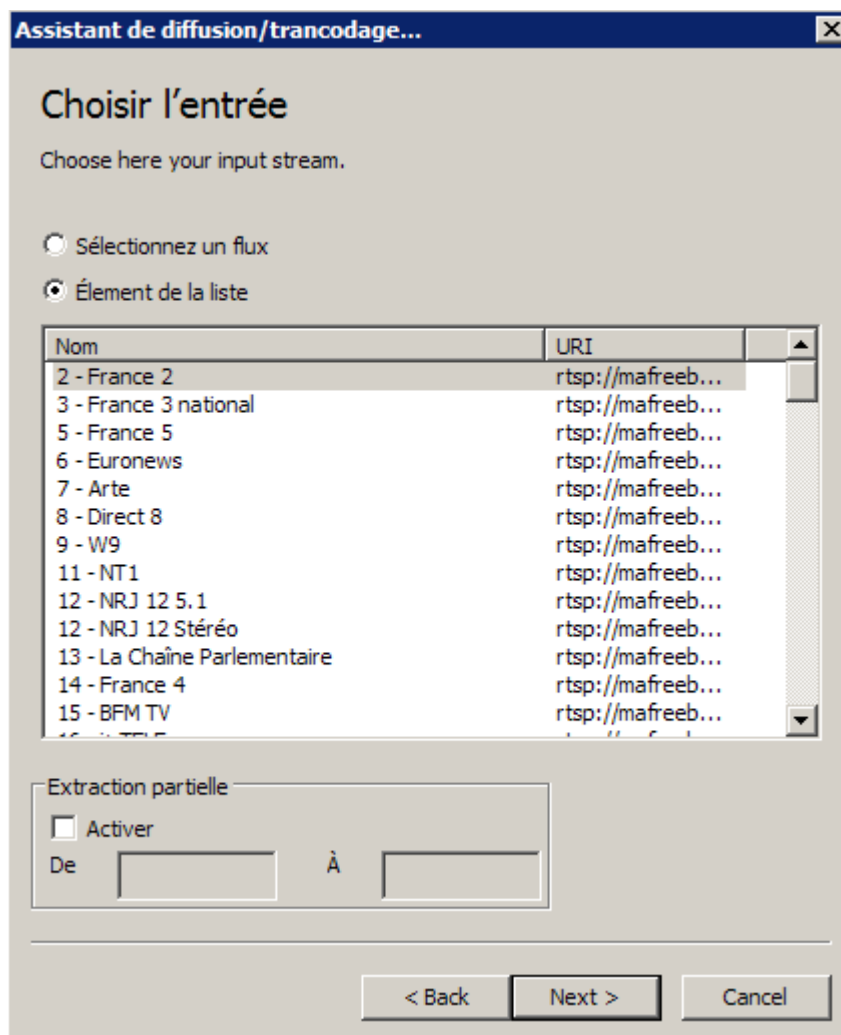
Assistant de diffusion/trancodage...

Choisir l’entrée

Choose here your input stream.

Sélectionnez un flux

Élement de la liste

| Nom | URI |
|---|---|
| 2 - France 2 | rtsp://mafreeb... |
| 3 - France 3 national | rtsp://mafreeb... |
| 5 - France 5 | rtsp://mafreeb... |
| 6 - Euronews | rtsp://mafreeb... |
| 7 - Arte | rtsp://mafreeb... |
| 8 - Direct 8 | rtsp://mafreeb... |
| 9 - W9 | rtsp://mafreeb... |
| 11 - NT1 | rtsp://mafreeb... |
| 12 - NRJ 12 5.1 | rtsp://mafreeb... |
| 12 - NRJ 12 Stéréo | rtsp://mafreeb... |
| 13 - La Chaîne Parlementaire | rtsp://mafreeb... |
| 14 - France 4 | rtsp://mafreeb... |
| 15 - BFM TV | rtsp://mafreeb... |
| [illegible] | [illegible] |

Extraction partielle

Activer

De

À

< Back

Next >

Cancel